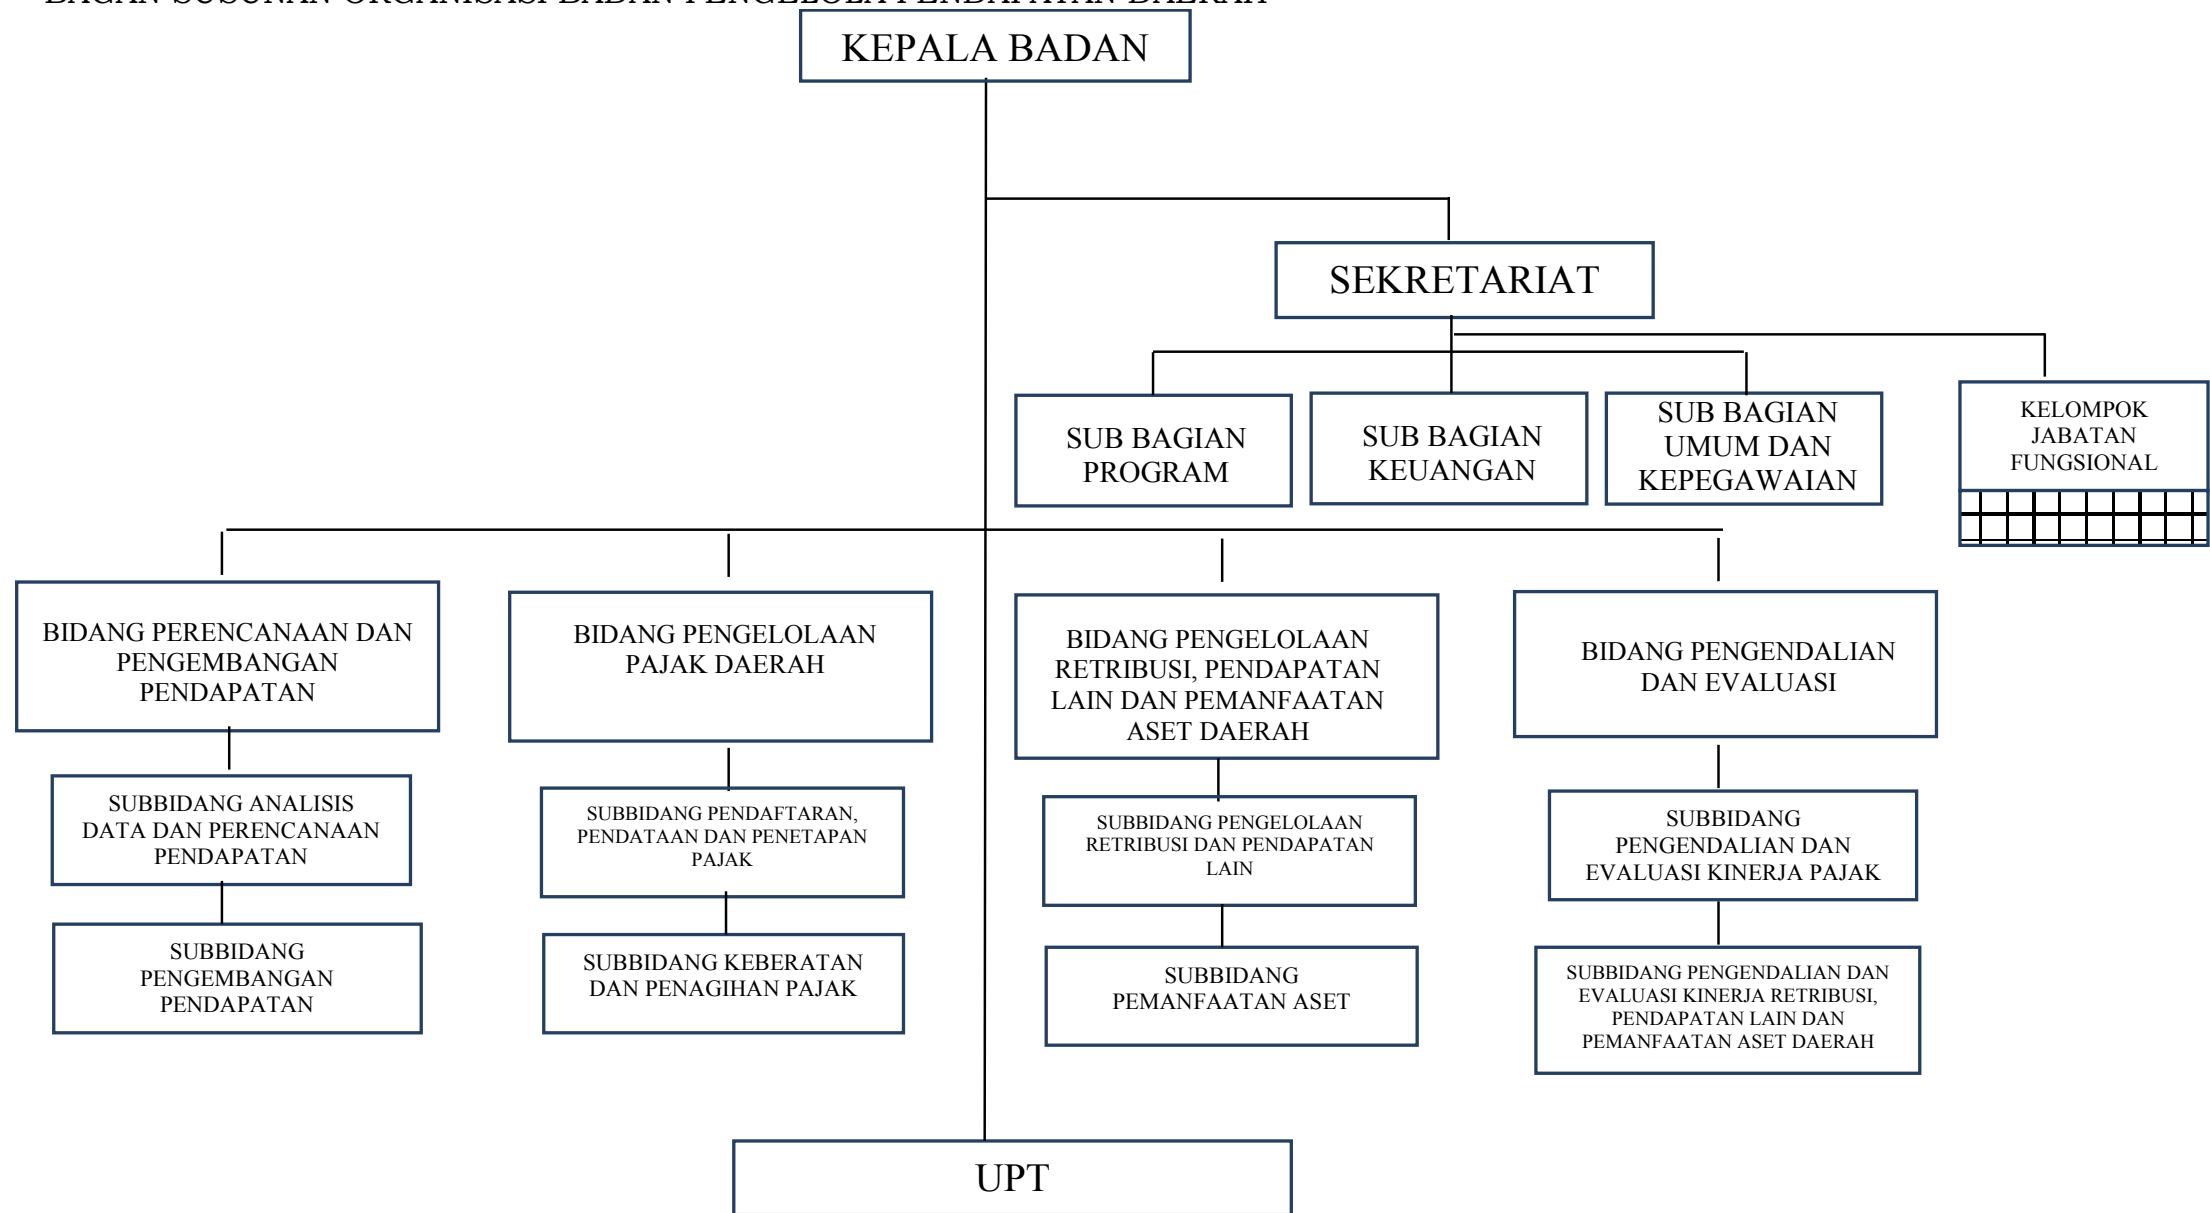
BAGAN SUSUNAN ORGANISASI BADAN PENGELOLA PENDAPATAN DAERAH

KEPALA BADAN

SEKRETARIAT

SUB BAGIAN PROGRAM

SUB BAGIAN KEUANGAN

SUB BAGIAN UMUM DAN KEPEGAWAIAN

KELOMPOK JABATAN FUNGSIONAL

BIDANG PERENCANAAN DAN PENGEMBANGAN PENDAPATAN

SUBBIDANG ANALISIS DATA DAN PERENCANAAN PENDAPATAN

SUBBIDANG PENGEMBANGAN PENDAPATAN

BIDANG PENGELOLAAN PAJAK DAERAH

SUBBIDANG PENDAFTARAN, PENDATAAN DAN PENETAPAN PAJAK

SUBBIDANG KEBERATAN DAN PENAGIHAN PAJAK

BIDANG PENGELOLAAN RETRIBUSI, PENDAPATAN LAIN DAN PEMANFAATAN ASET DAERAH

SUBBIDANG PENGELOLAAN RETRIBUSI DAN PENDAPATAN LAIN

SUBBIDANG PEMANFAATAN ASET

BIDANG PENGENDALIAN DAN EVALUASI

SUBBIDANG PENGENDALIAN DAN EVALUASI KINERJA PAJAK

SUBBIDANG PENGENDALIAN DAN EVALUASI KINERJA RETRIBUSI, PENDAPATAN LAIN DAN PEMANFAATAN ASET DAERAH

UPT